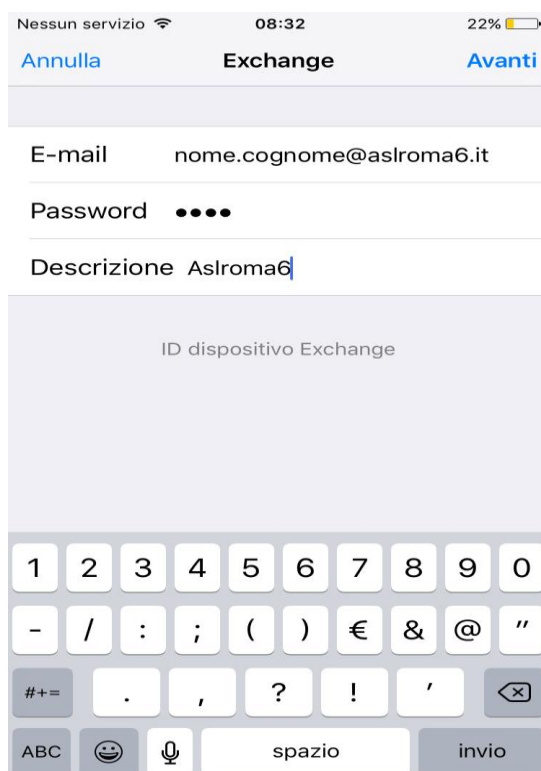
Nessun servizio 08:32 22%

Annulla Exchange Avanti

E-mail nome.cognome@aslroma6.it

Password ••••

Descrizione Aslroma6

ID dispositivo Exchange

1 2 3 4 5 6 7 8 9 0

- / : ; ( ) € & @ "

#+= . , ? ! '

ABC spazio invio